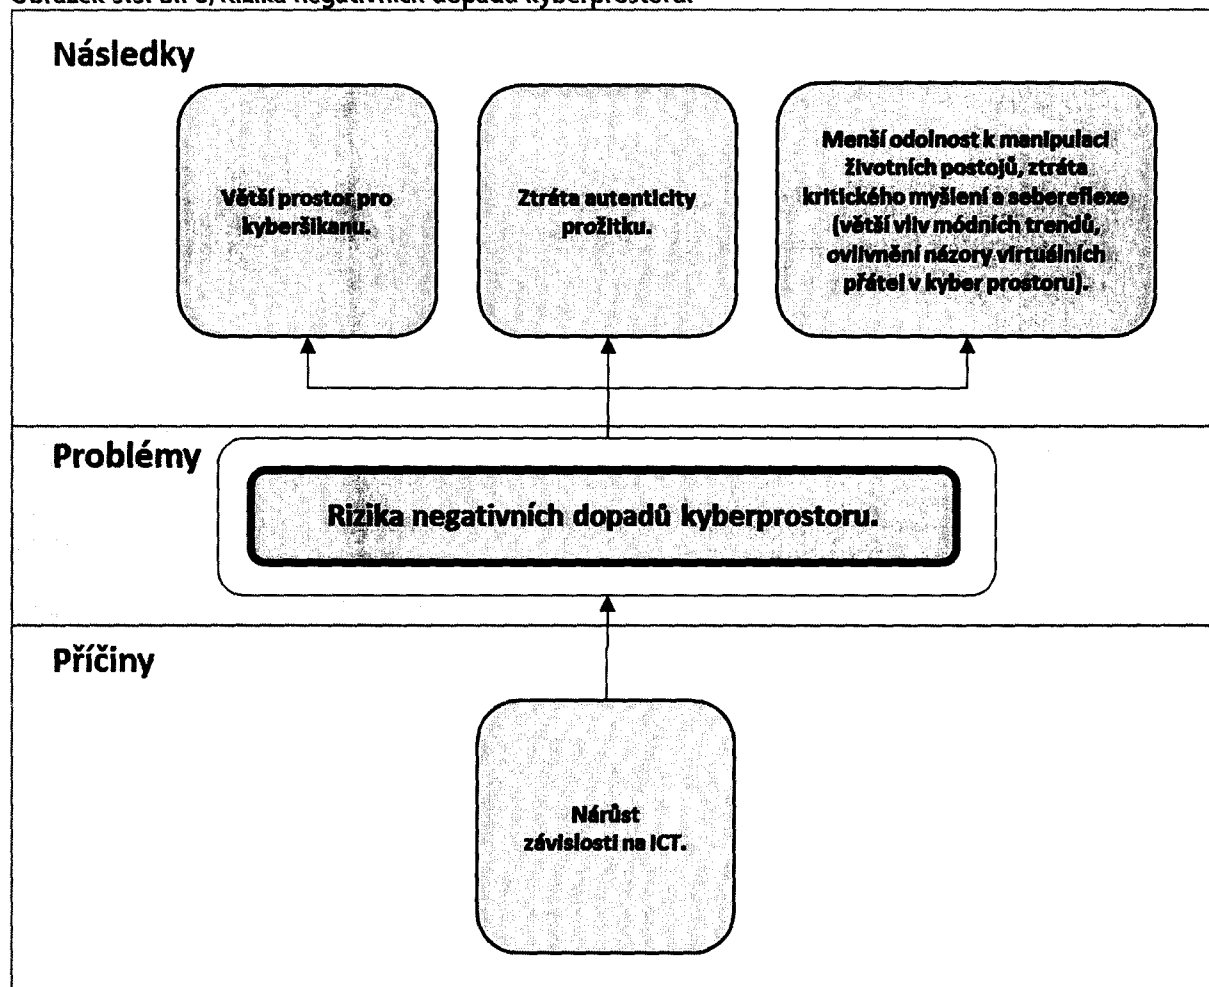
Obrázek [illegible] Rizika negativních dopadů kyberprostoru.

Následky

Větší prostor pro kyberšikanu.

Ztráta autenticity prožitku.

Menší odolnost k manipulaci životních postojů, ztráta kritického myšlení a sebereflexe (větší vliv módních trendů, ovlivnění názory virtuálních přátel v kyber prostoru).

Problémy

Rizika negativních dopadů kyberprostoru.

Příčiny

Nárůst závislosti na ICT.